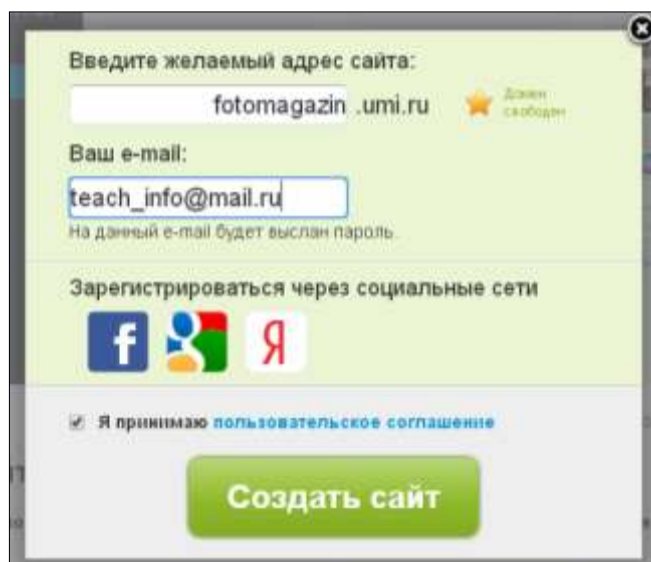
Введите желаемый адрес сайта:

fotomagazin .umi.ru

Домен свободен

Ваш e-mail:

teach_info@mail.ru

На данный e-mail будет выслан пароль.

Зарегистрироваться через социальные сети

f

Я

Я принимаю пользовательское соглашение

Создать сайт